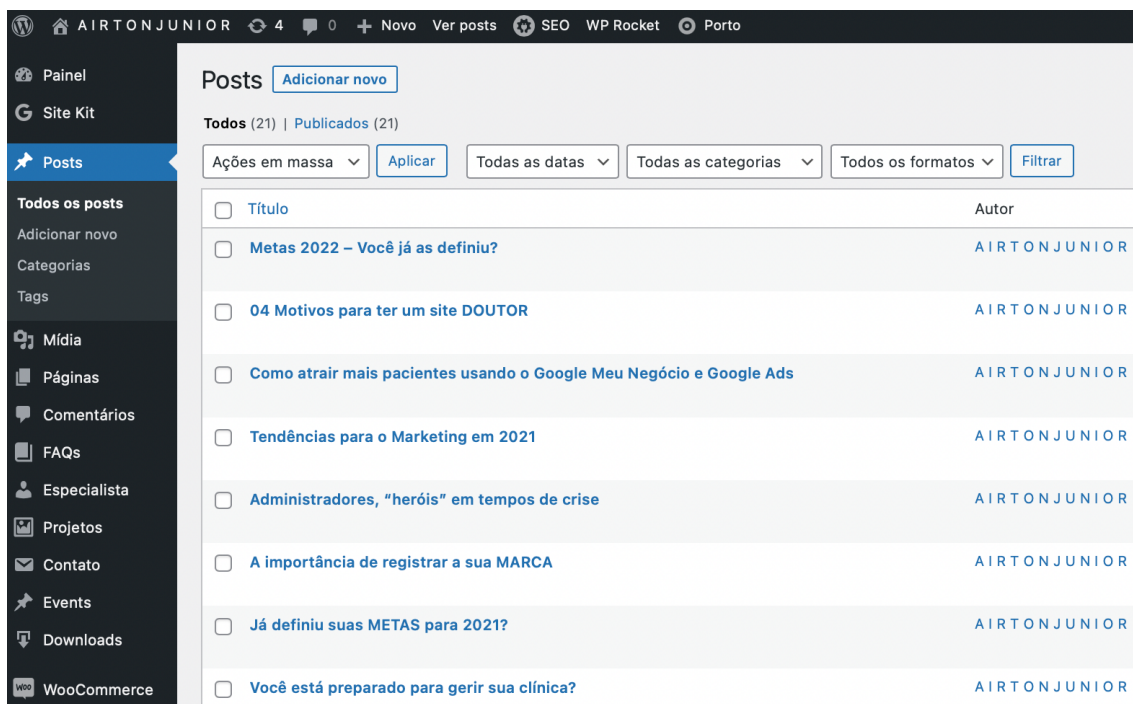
AIRTONJUNIOR 4 0 + Novo Ver posts SEO WP Rocket Porto

Painel
Site Kit
Posts
Todos os posts
Adicionar novo
Categorias
Tags
Mídia
Páginas
Comentários
FAQs
Especialista
Projetos
Contato
Events
Downloads
WooCommerce

Posts Adicionar novo

Todos (21) | Publicados (21)

Ações em massa Aplicar Todas as datas Todas as categorias Todos os formatos Filtrar

| Título | Autor |
|---|---|
| Metas 2022 – Você já as definiu? | AIRTONJUNIOR |
| 04 Motivos para ter um site DOUTOR | AIRTONJUNIOR |
| Como atrair mais pacientes usando o Google Meu Negócio e Google Ads | AIRTONJUNIOR |
| Tendências para o Marketing em 2021 | AIRTONJUNIOR |
| Administradores, "heróis" em tempos de crise | AIRTONJUNIOR |
| A importância de registrar a sua MARCA | AIRTONJUNIOR |
| Já definiu suas METAS para 2021? | AIRTONJUNIOR |
| Você está preparado para gerir sua clínica? | AIRTONJUNIOR |